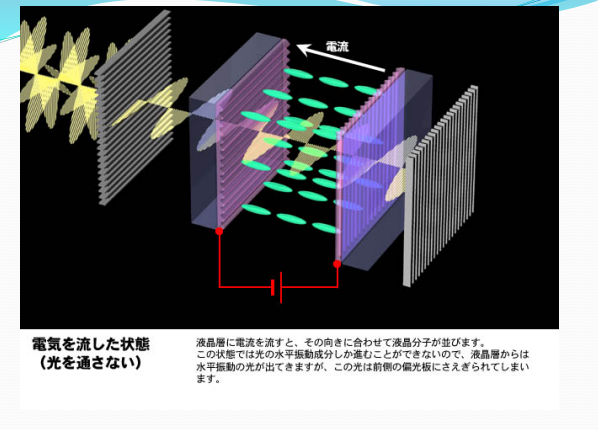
電流

電気を流した状態
（光を通さない）

液晶層に電流を流すと、その向きに合わせて液晶分子が並びます。
この状態では光の水平振動成分しか進むことができないので、液晶層からは水平振動の光が出てきますが、この光は前側の偏光板にさえぎられてしまいます。